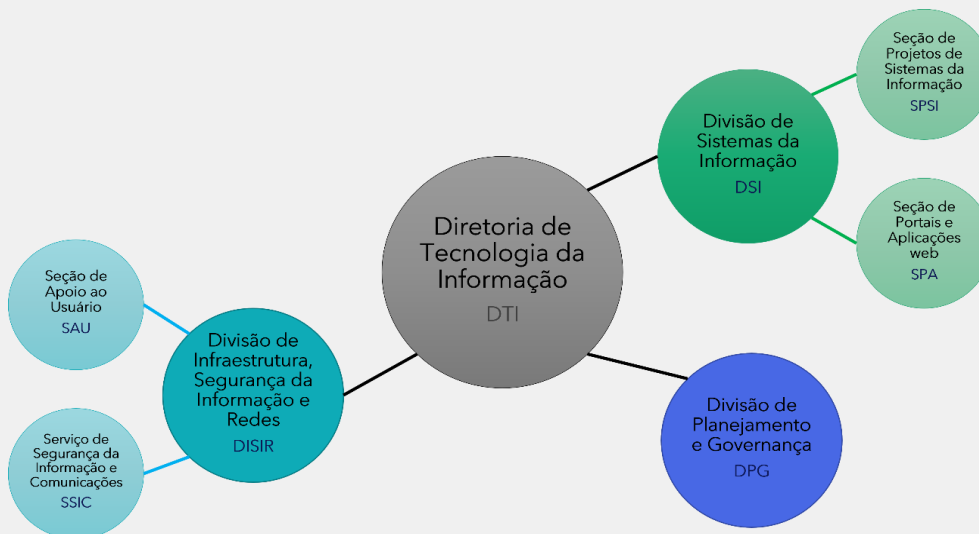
Diretoria de Tecnologia da Informação
DTI

Divisão de Sistemas da Informação
DSI

Seção de Projetos de Sistemas da Informação
SPSI

Seção de Portais e Aplicações web
SPA

Divisão de Planejamento e Governança
DPG

Divisão de Infraestrutura, Segurança da Informação e Redes
DISIR

Seção de Apoio ao Usuário
SAU

Serviço de Segurança da Informação e Comunicações
SSIC